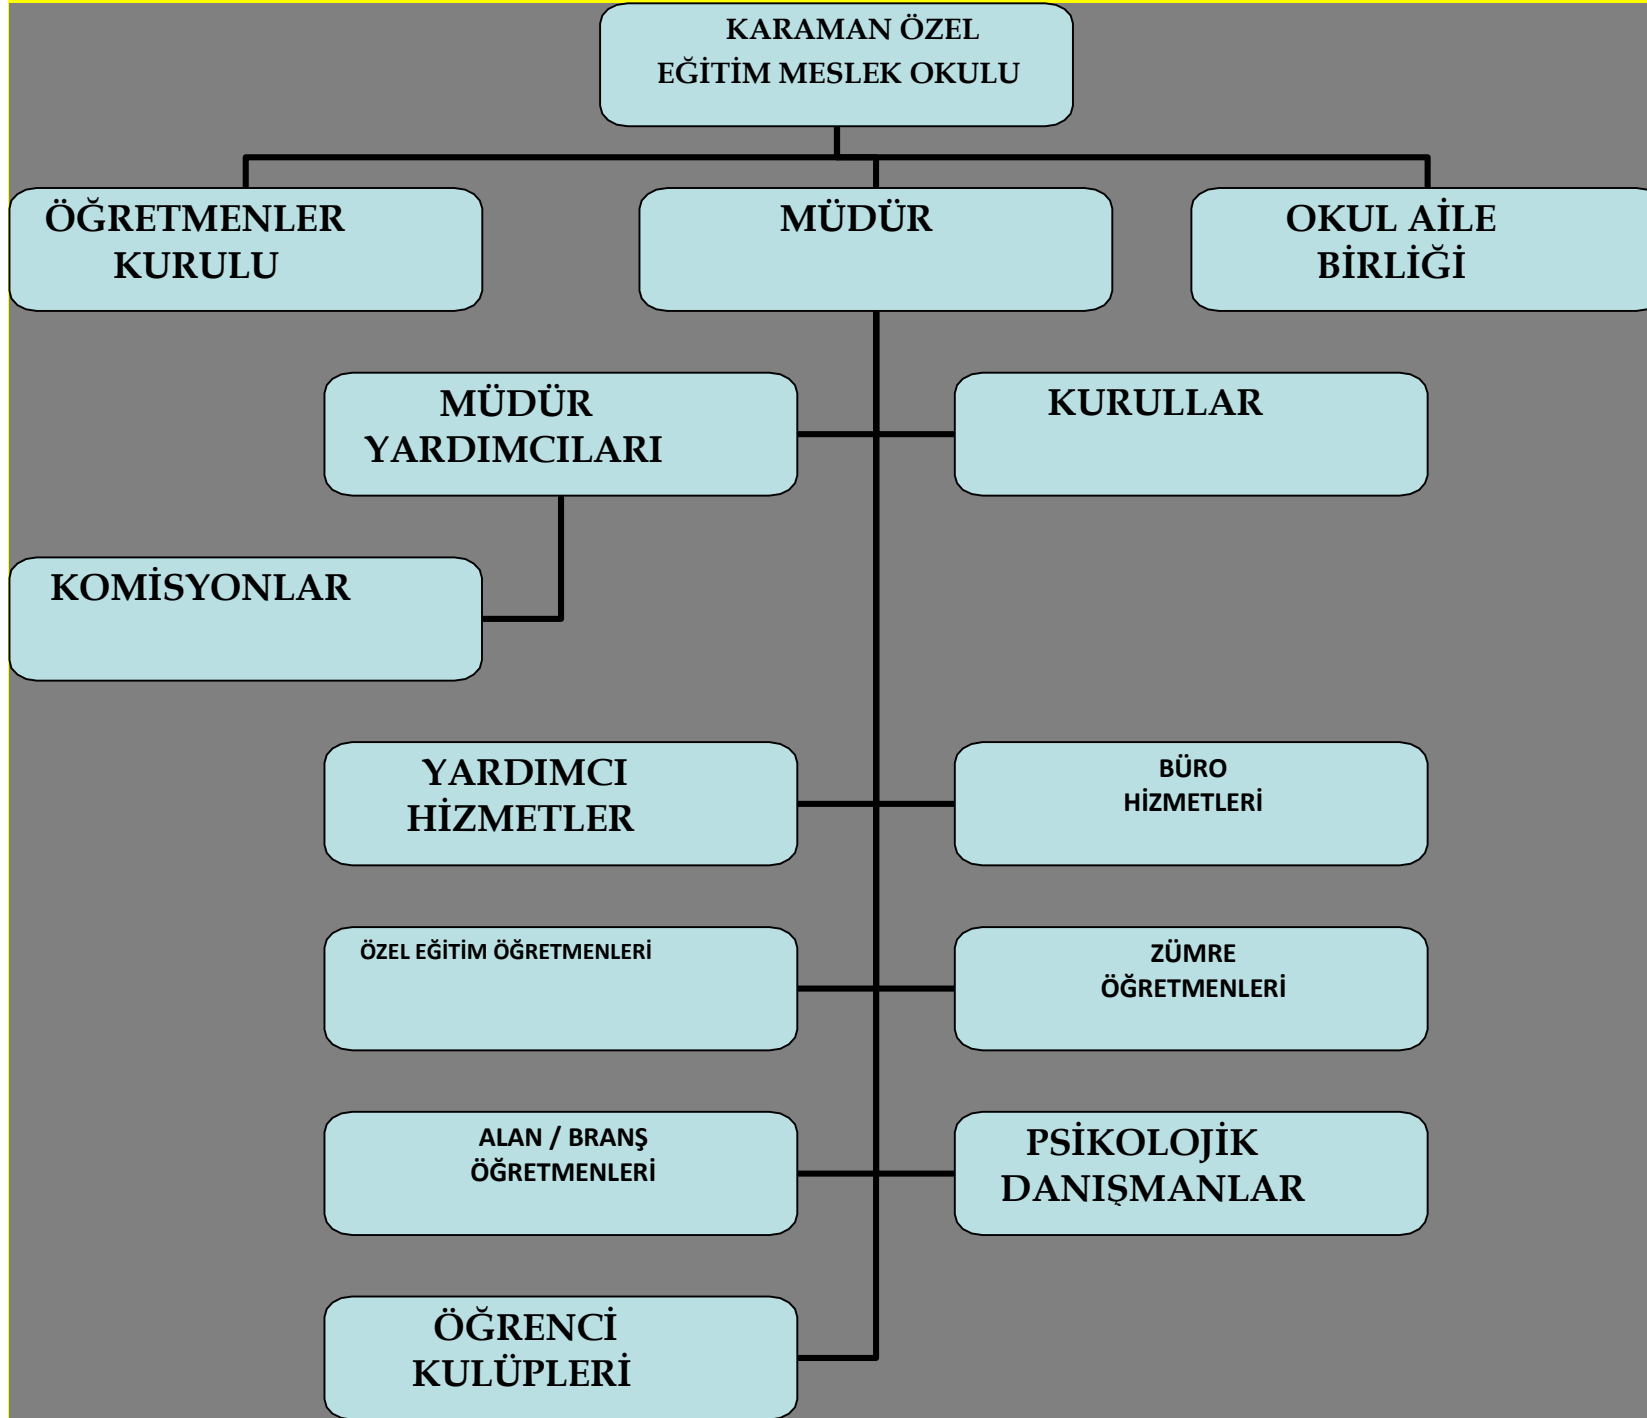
KARAMAN ÖZEL EĞİTİM MESLEK OKULU

ÖĞRETMENLER KURULU

MÜDÜR

OKUL AİLE BİRLİĞİ

MÜDÜR YARDIMCILARI

KURULLAR

KOMİSYONLAR

YARDIMCI HİZMETLER

BÜRO HİZMETLERİ

ÖZEL EĞİTİM ÖĞRETMENLERİ

ZÜMRE ÖĞRETMENLERİ

ALAN / BRANŞ ÖĞRETMENLERİ

PSİKOLOJİK DANIŞMANLAR

ÖĞRENCİ KULÜPLERİ